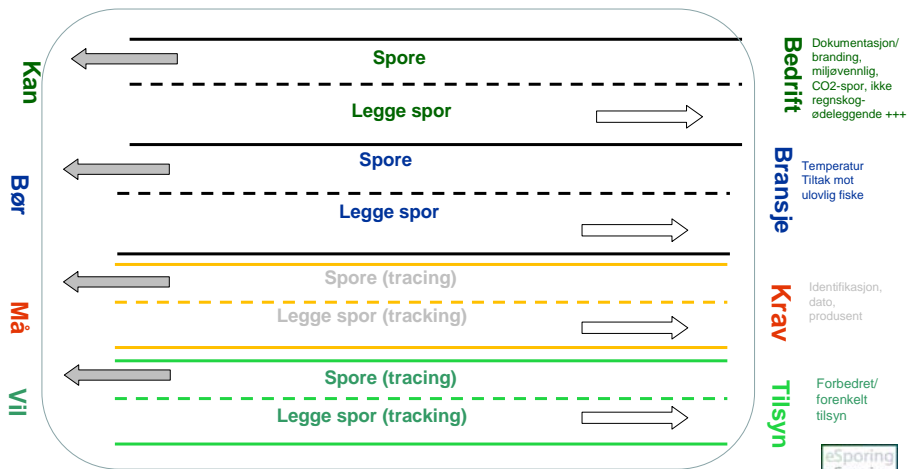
Kan

Spore

Legge spor

Bedrift

Dokumentasjon/ branding, miljøvennlig, CO2-spor, ikke regnskog-ødeleggende +++

Bør

Spore

Legge spor

Bransje

Temperatur
Tiltak mot ulovlig fiske

Må

Spore (tracing)

Legge spor (tracking)

Krav

Identifikasjon, dato, produsent

Vil

Spore (tracing)

Legge spor (tracking)

Tilsyn

Forbedret/ forenkelt tilsyn

eSporing